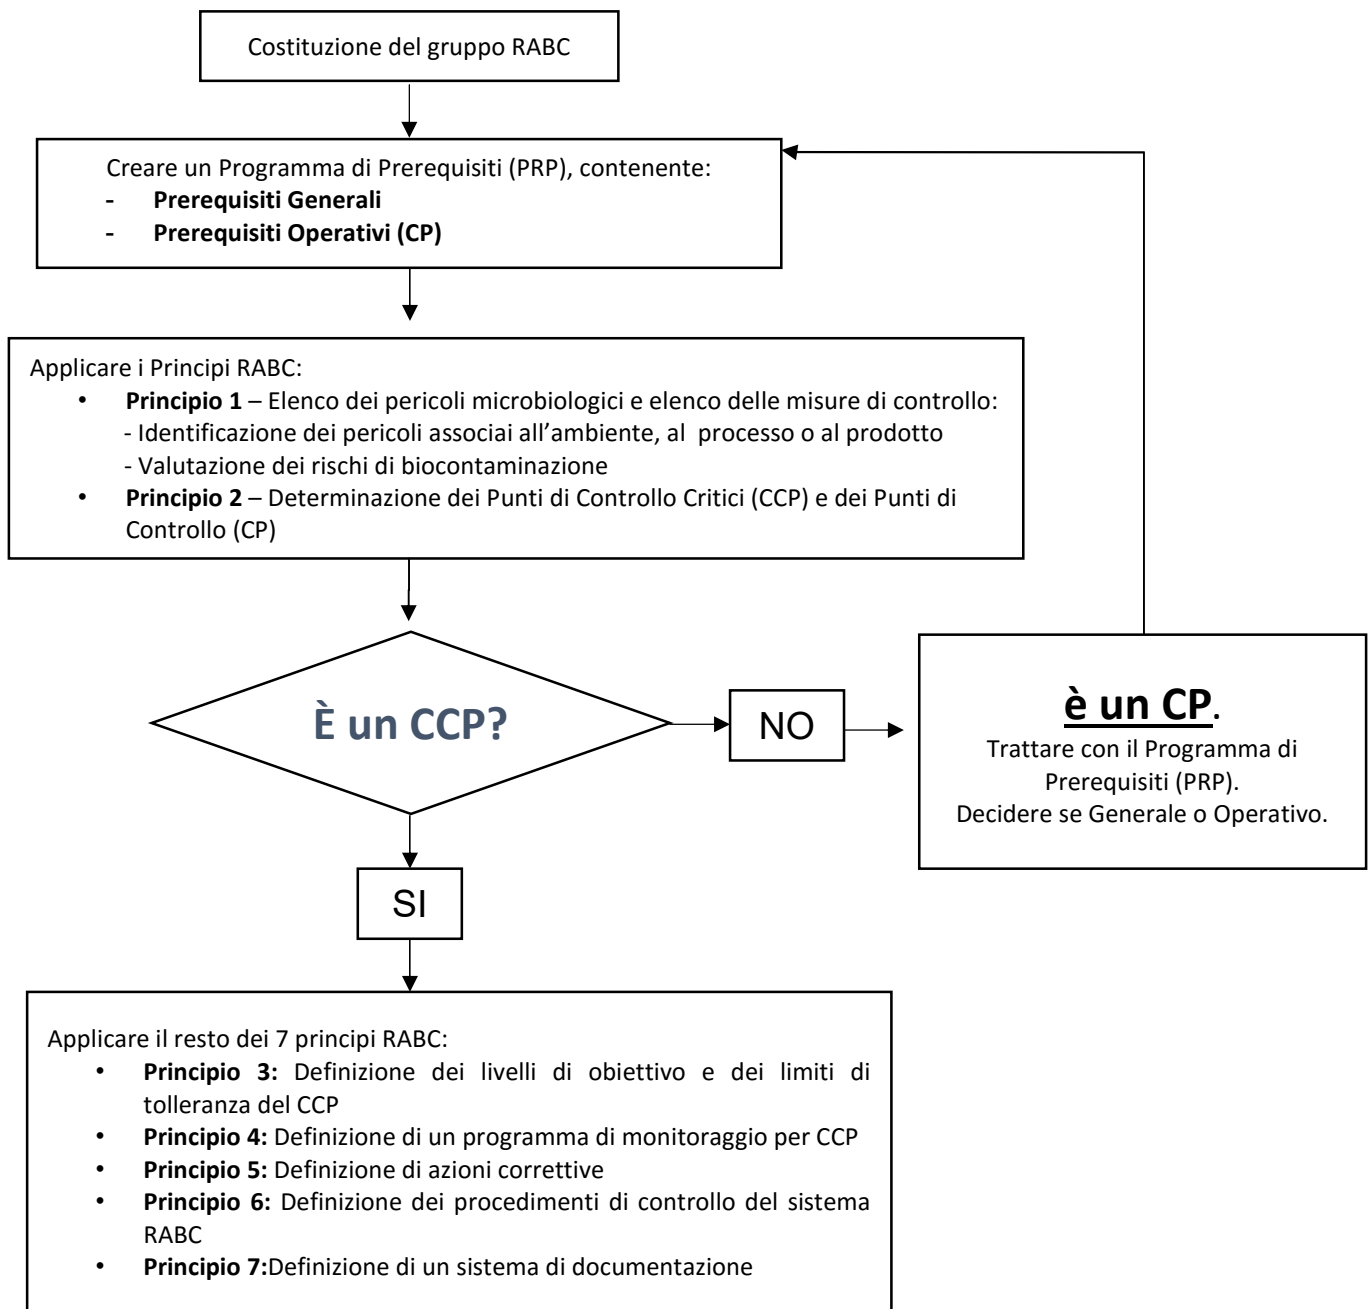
Costituzione del gruppo RABC

Creare un Programma di Prerequisiti (PRP), contenente:
- **Prerequisiti Generali**
- **Prerequisiti Operativi (CP)**

Applicare i Principi RABC:
- **Principio 1** – Elenco dei pericoli microbiologici e elenco delle misure di controllo:
  - Identificazione dei pericoli associai all'ambiente, al processo o al prodotto
  - Valutazione dei rischi di biocontaminazione
- **Principio 2** – Determinazione dei Punti di Controllo Critici (CCP) e dei Punti di Controllo (CP)

È un CCP?

NO

**è un CP**.
Trattare con il Programma di Prerequisiti (PRP).
Decidere se Generale o Operativo.

SI

Applicare il resto dei 7 principi RABC:
- **Principio 3:** Definizione dei livelli di obiettivo e dei limiti di tolleranza del CCP
- **Principio 4:** Definizione di un programma di monitoraggio per CCP
- **Principio 5:** Definizione di azioni correttive
- **Principio 6:** Definizione dei procedimenti di controllo del sistema RABC
- **Principio 7:**Definizione di un sistema di documentazione